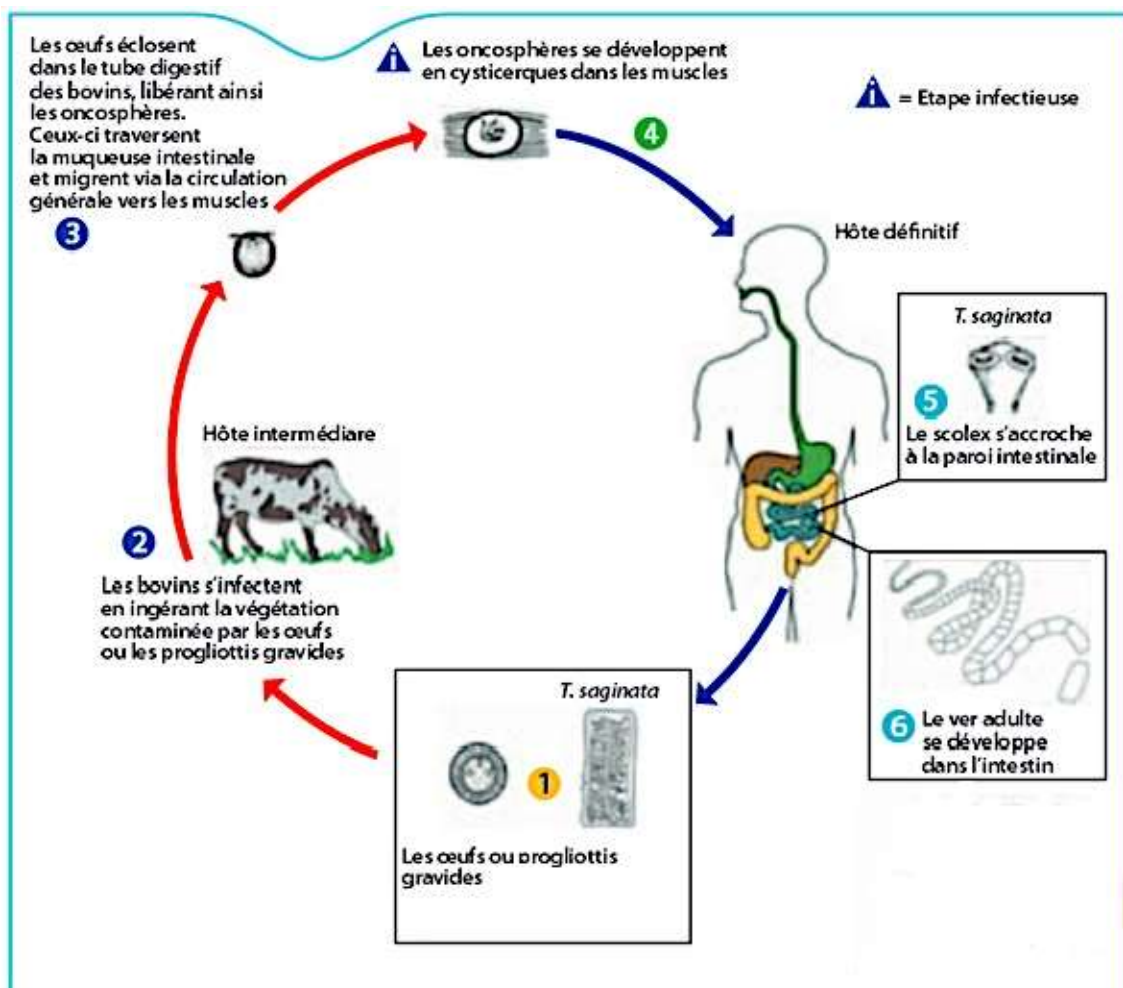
Les œufs éclosent dans le tube digestif des bovins, libérant ainsi les oncosphères. Ceux-ci traversent la muqueuse intestinale et migrent via la circulation générale vers les muscles

3

Les oncosphères se développent en cysticerques dans les muscles

= Etape infectieuse

4

Hôte définitif

T. saginata

5 Le scolex s'accroche à la paroi intestinale

Hôte intermédiare

2

Les bovins s'infectent en ingérant la végétation contaminée par les œufs ou les progliottis gravides

T. saginata

1

Les œufs ou progliottis gravides

6 Le ver adulte se développe dans l'intestin